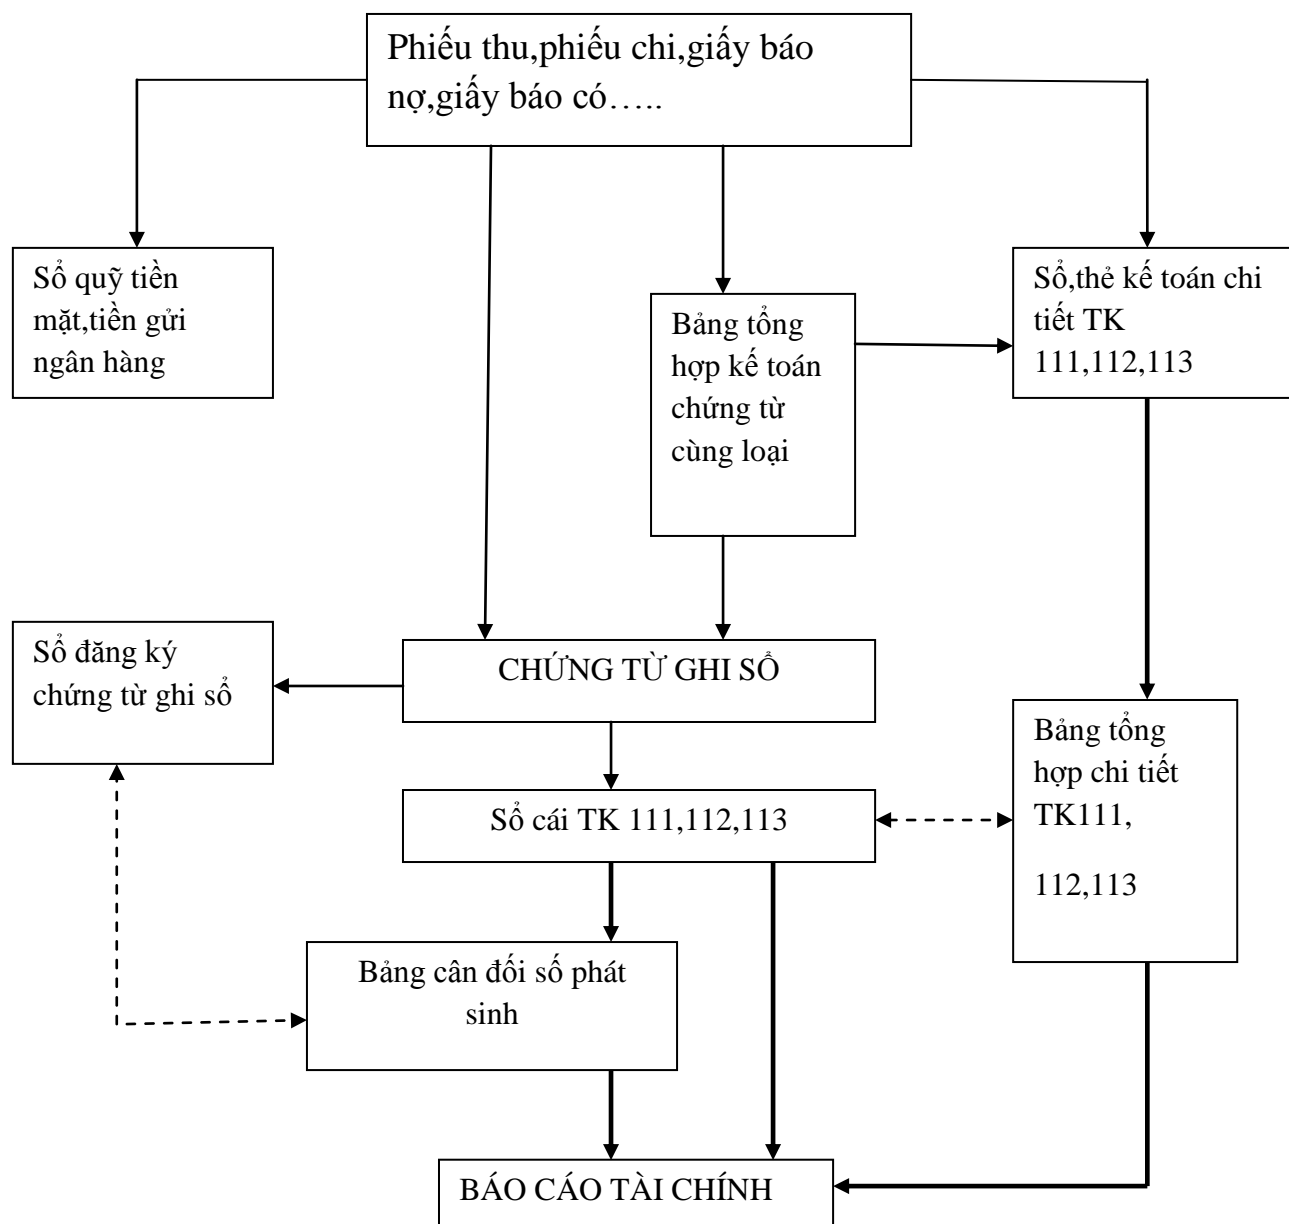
Phiếu thu,phiếu chi,giấy báo nợ,giấy báo có…..

Sổ quỹ tiền mặt,tiền gửi ngân hàng

Bảng tổng hợp kế toán chứng từ cùng loại

Sổ,thẻ kế toán chi tiết TK 111,112,113

Sổ đăng ký chứng từ ghi sổ

CHỨNG TỪ GHI SỔ

Bảng tổng hợp chi tiết TK111,

112,113

Sổ cái TK 111,112,113

Bảng cân đối số phát sinh

BÁO CÁO TÀI CHÍNH